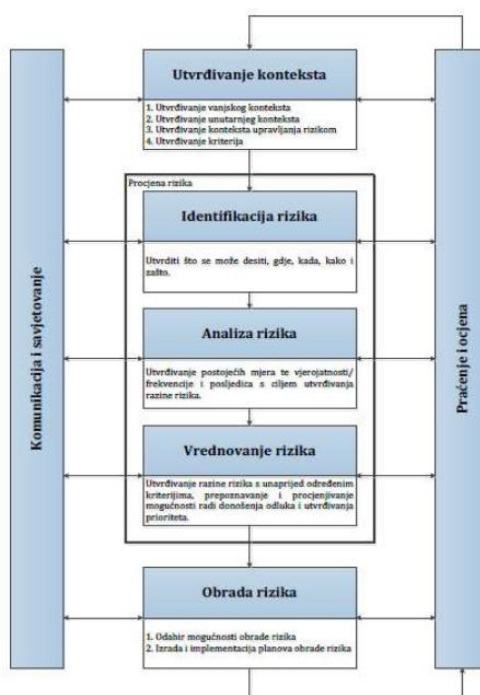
Komunikacija i savjetovanje

Utvrđivanje konteksta

1. Utvrđivanje vanjskog konteksta
2. Utvrđivanje unutarnjeg konteksta
3. Utvrđivanje konteksta upravljanja rizikom
4. Utvrđivanje kriterija

Procjena rizika

Identifikacija rizika

Utvrditi što se može desiti, gdje, kada, kako i zašto.

Analiza rizika

Utvrđivanje postojećih mjera te vjerojatnosti/ frekvencije i posljedica s ciljem utvrđivanja razine rizika.

Vrednovanje rizika

Utvrđivanje razine rizika s unaprijed određenim kriterijima, prepoznavanje i procjenjivanje mogućnosti radi donošenja odluka i utvrđivanja prioriteta.

Obrada rizika

1. Odabir mogućnosti obrade rizika
2. Izrada i implementacija planova obrade rizika

Praćenje i ocjena